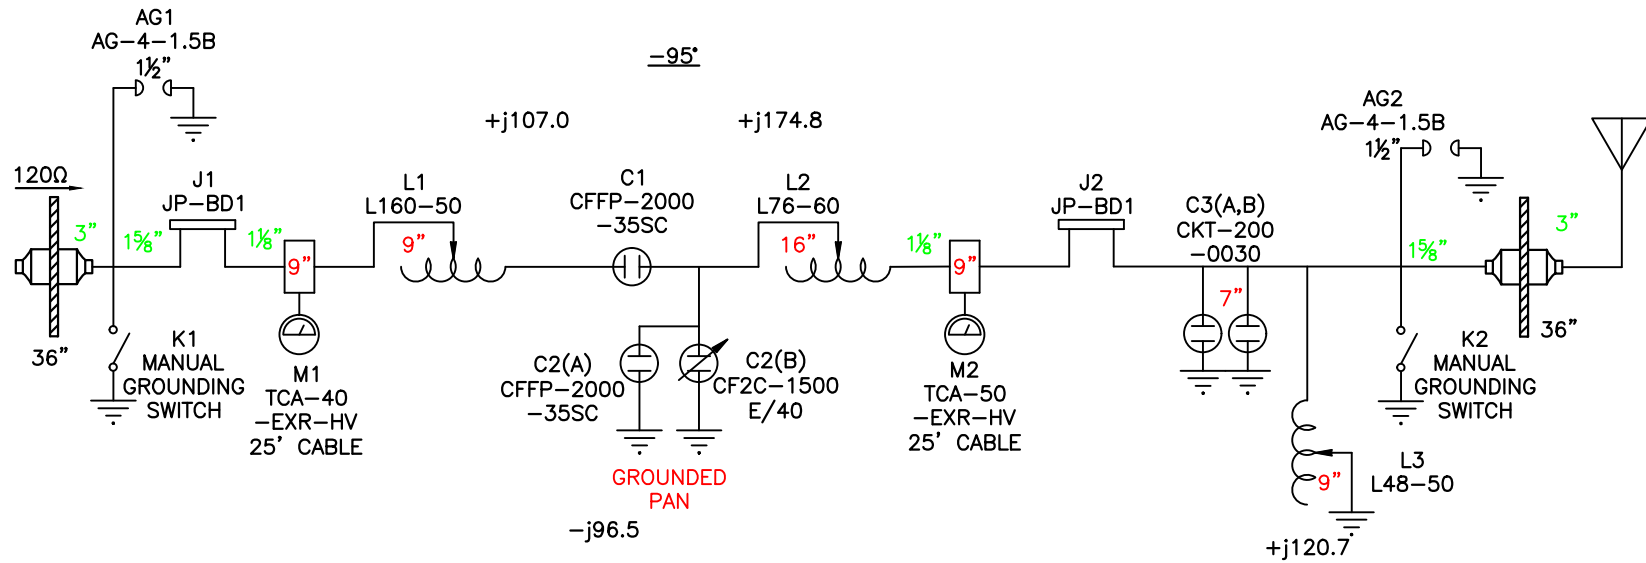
AG1
AG–4–1.5B
1½"

–95°

+j107.0

+j174.8

AG2
AG–4–1.5B
1½"

120Ω

3"
1⅝"
J1
JP–BD1
1⅛"
9"
L1
L160–50
9"
C1
CFFP–2000
–35SC
L2
L76–60
16"
1⅛"
9"
J2
JP–BD1
C3(A,B)
CKT–200
–0030
7"
1⅝"
3"

36"
K1
MANUAL
GROUNDING
SWITCH
M1
TCA–40
–EXR–HV
25' CABLE
C2(A)
CFFP–2000
–35SC
C2(B)
CF2C–1500
E/40
M2
TCA–50
–EXR–HV
25' CABLE
K2
MANUAL
GROUNDING
SWITCH
36"

GROUNDED
PAN

–j96.5

9"
L3
L48–50

+j120.7